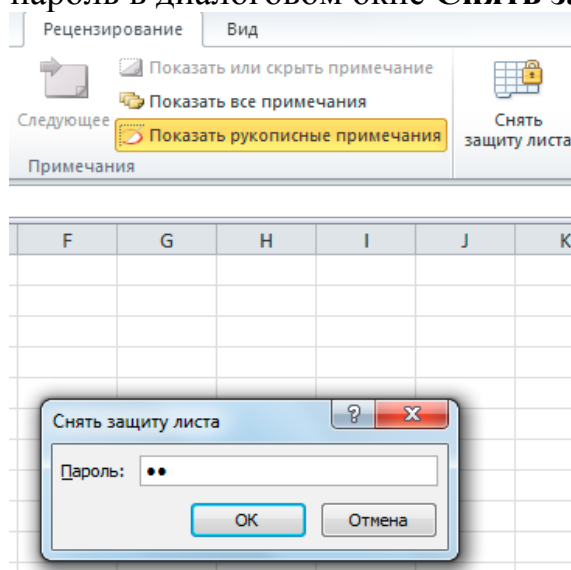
пароль в диалоговом окне **Снять з**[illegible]

Рецензирование Вид

Показать или скрыть примечание
Показать все примечания
Следующее
Показать рукописные примечания
Снять защиту листа
Примечания

| F | G | H | I | J | K |
|---|---|---|---|---|---|

Снять защиту листа
?
Пароль: ••
ОК Отмена